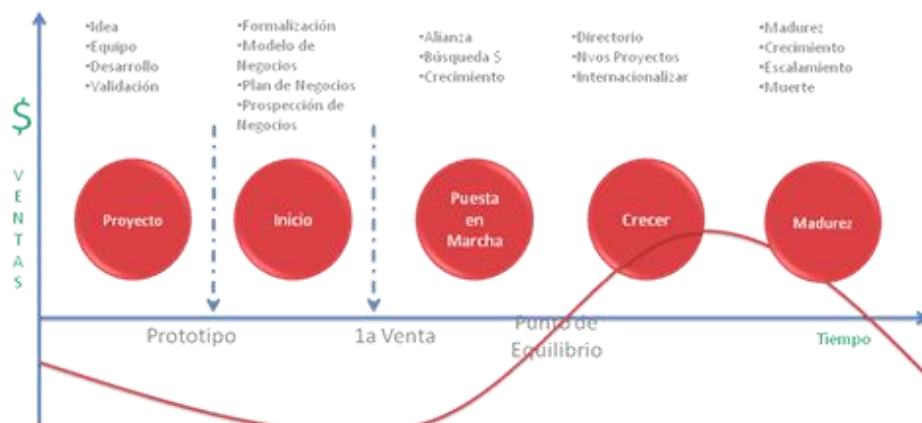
•Idea
•Equipo
•Desarrollo
•Validación

•Formalización
•Modelo de Negocios
•Plan de Negocios
•Prospección de Negocios

•Alianza
•Búsqueda $
•Crecimiento

•Directorio
•Nvos Proyectos
•Internacionalizar

•Madurez
•Crecimiento
•Escalamiento
•Muerte

$

V E N T A S

Proyecto

Inicio

Puesta en Marcha

Crecer

Madurez

Prototipo

1a Venta

Punto de Equilibrio

Tiempo